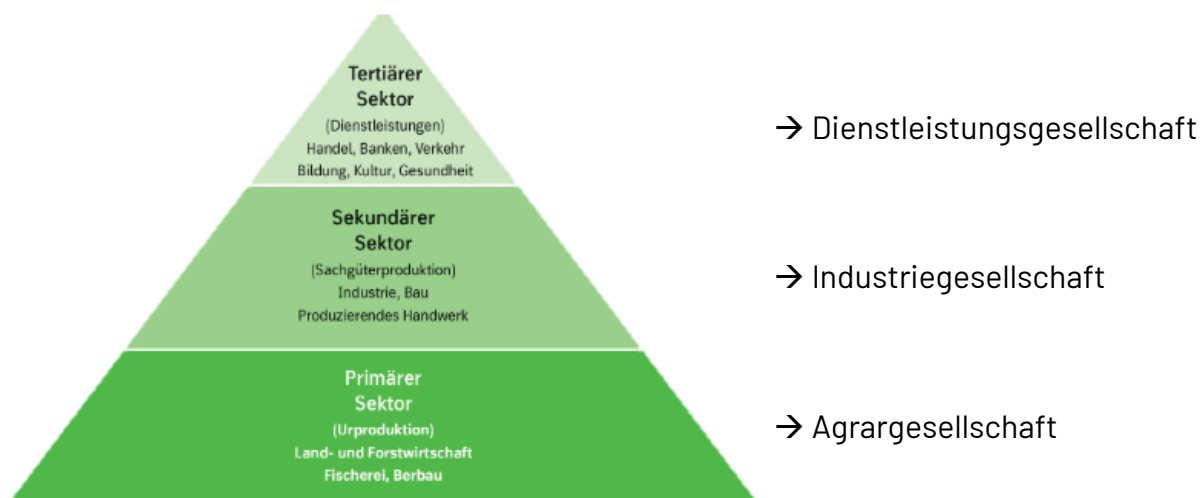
Tertiärer Sektor
(Dienstleistungen)
Handel, Banken, Verkehr
Bildung, Kultur, Gesundheit

→ Dienstleistungsgesellschaft

Sekundärer Sektor
(Sachgüterproduktion)
Industrie, Bau
Produzierendes Handwerk

→ Industriegesellschaft

Primärer Sektor
(Urproduktion)
Land- und Forstwirtschaft
Fischerei, Berbau

→ Agrargesellschaft